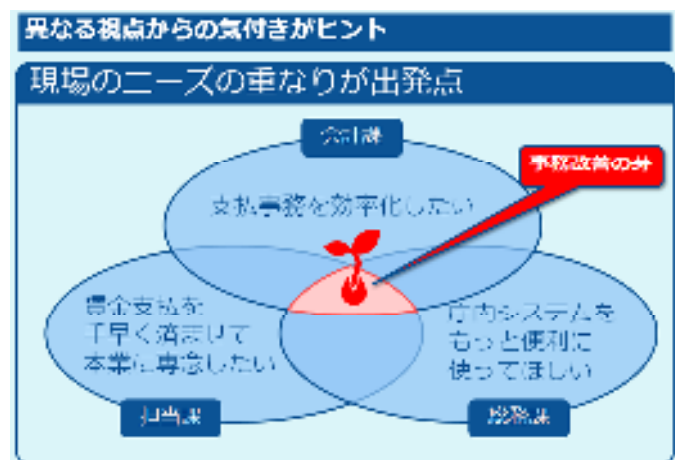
異なる視点からの気付きがヒント

現場のニーズの重なりが出発点

会計課

事務改善の芽

支払事務を効率化したい

資金支払を手早く済ませて本業に専念したい

庁内システムをもっと便利に使ってほしい

担当課

総務課